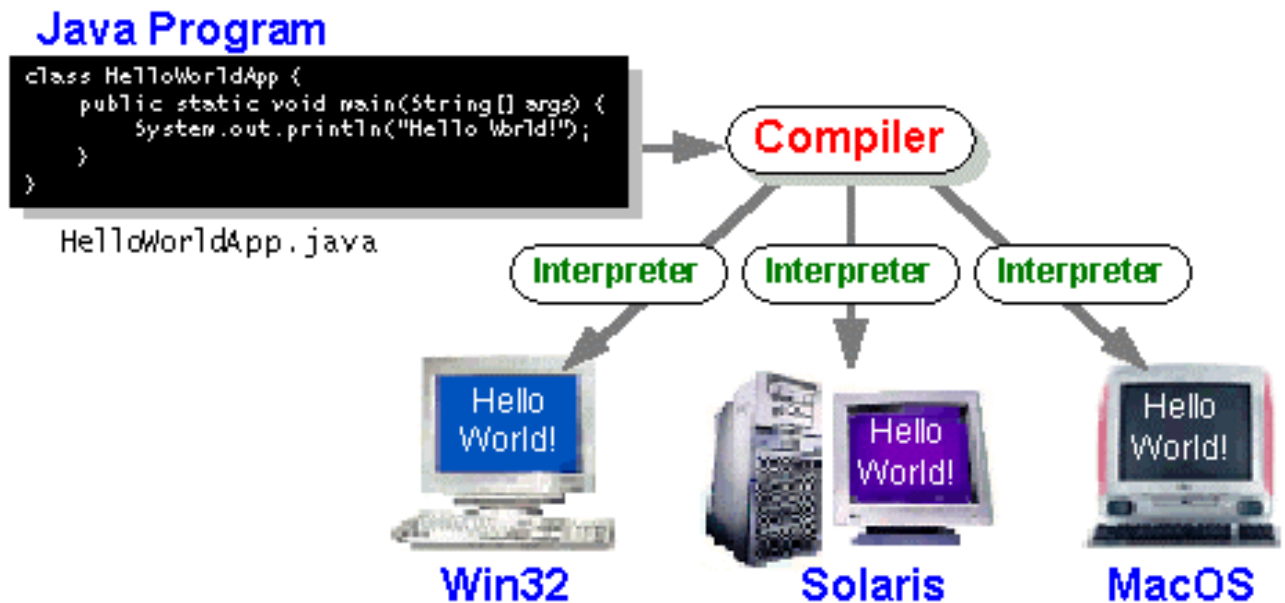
Java Program

class HelloWorldApp {
    public static void main(String[] args) {
        System.out.println("Hello World!");
    }
}

HelloWorldApp.java

Compiler

Interpreter

Interpreter

Interpreter

Hello World!

Hello World!

Hello World!

Win32

Solaris

MacOS